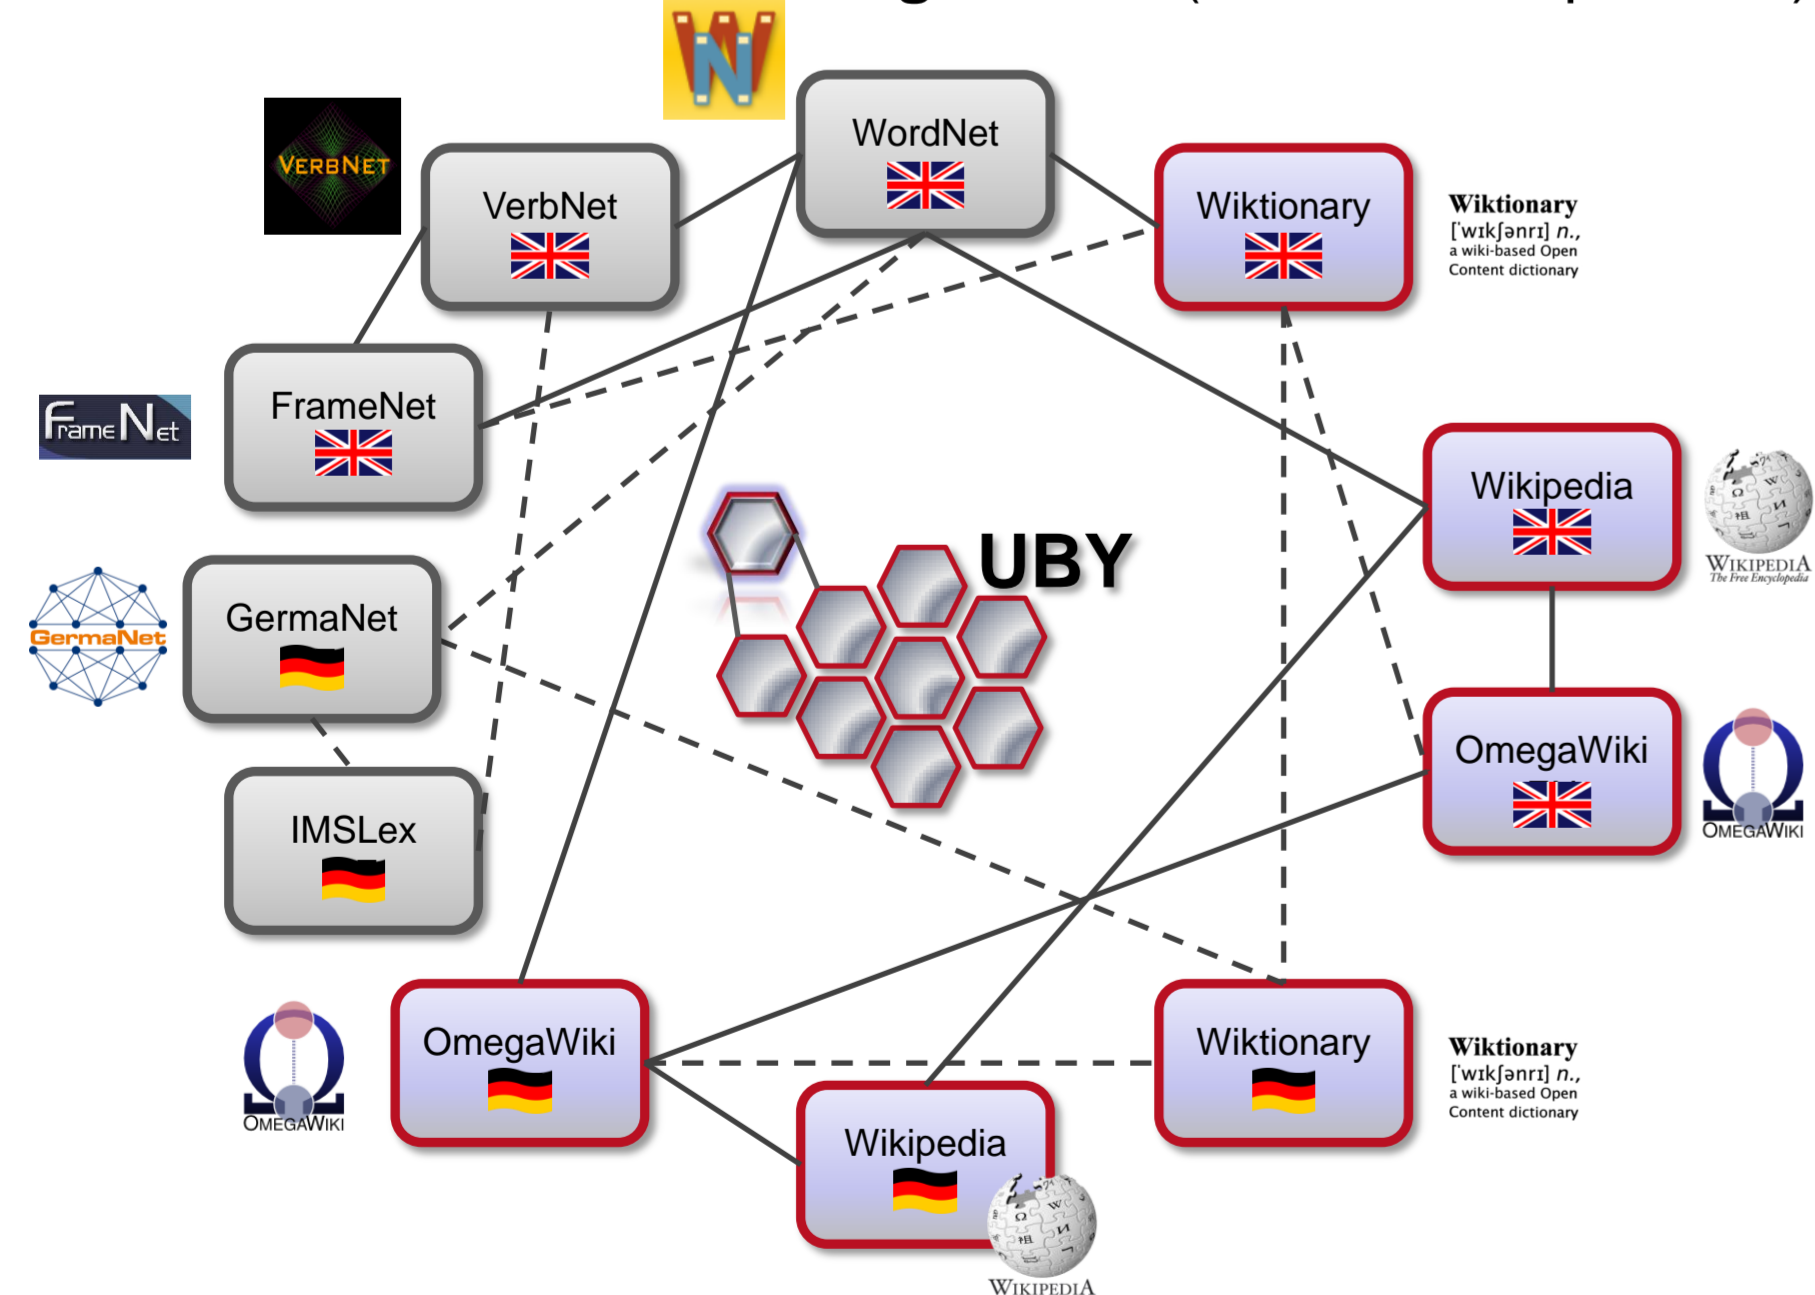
VERBNET

VerbNet

WordNet

Wiktionary

Wiktionary
[ˈwɪkʃənrɪ] n.,
a wiki-based Open
Content dictionary

FrameNet

FrameNet

Wikipedia

WIKIPEDIA
The Free Encyclopedia

UBY

GermaNet

GermaNet

OmegaWiki

OMEGAWIKI

IMSLex

OmegaWiki

OMEGAWIKI

Wiktionary

Wiktionary
[ˈwɪkʃənrɪ] n.,
a wiki-based Open
Content dictionary

Wikipedia

WIKIPEDIA